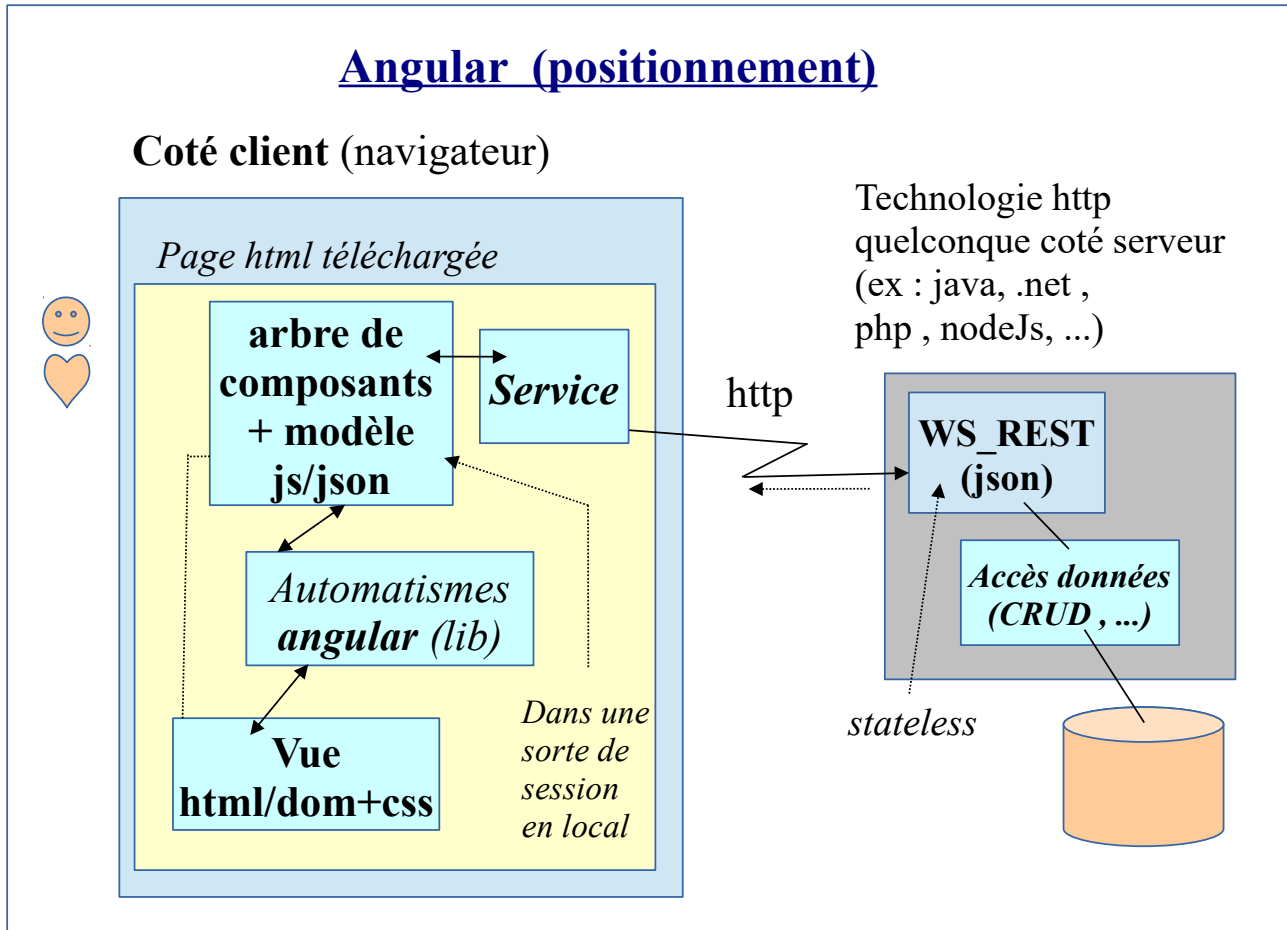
Angular (positionnement)

Coté client (navigateur)

Technologie http quelconque coté serveur (ex : java, .net , php , nodeJs, ...)

Page html téléchargée

arbre de composants + modèle js/json

Service

http

WS_REST (json)

Accès données (CRUD , ...)

Automatismes angular (lib)

Vue html/dom+css

Dans une sorte de session en local

stateless